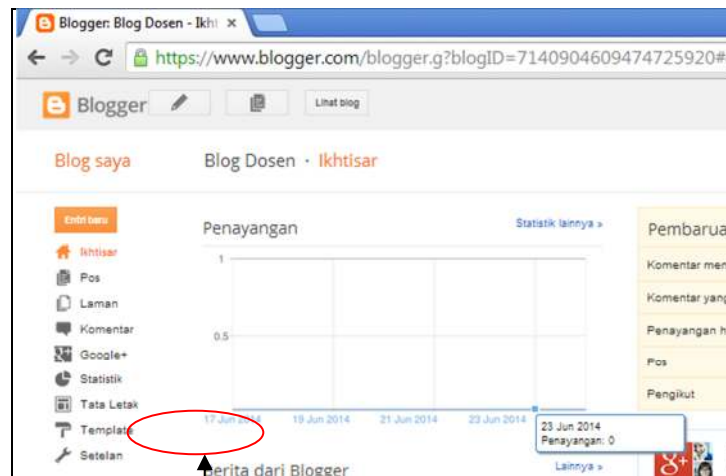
Blogger: Blog Dosen - Ikht ×

https://www.blogger.com/blogger.g?blogID=7140904609474725920#

Blogger

Lihat blog

Blog saya

Blog Dosen · Ikhtisar

Entri baru

Ikhtisar

Pos

Laman

Komentar

Google+

Statistik

Tata Letak

Template

Setelan

Penayangan

Statistik lainnya »

1

0.5

17 Jun 2014

19 Jun 2014

21 Jun 2014

23 Jun 2014

23 Jun 2014
Penayangan: 0

Pembarua

Komentar mer

Komentar yang

Penayangan h

Pos

Pengikut

erita dari Blogger

Lainnya »